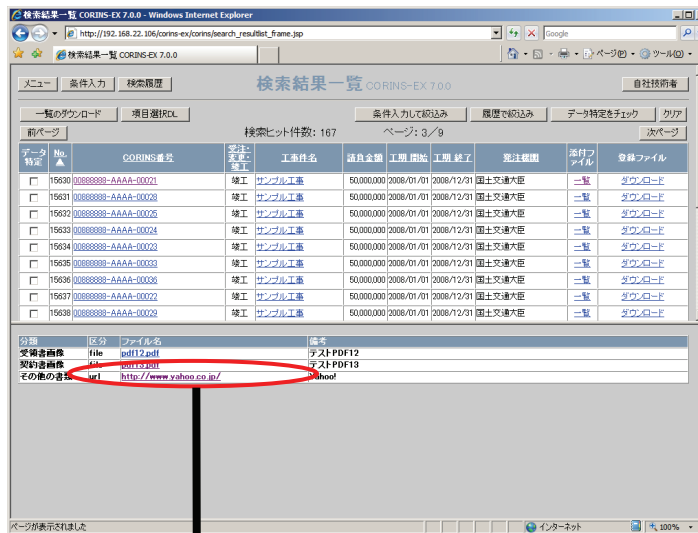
検索結果一覧 CORINS-EX 7.0.0 - Windows Internet Explorer

http://192.168.22.106/corins-ex/corins/search_resultlist_frame.jsp

Google

検索結果一覧 CORINS-EX 7.0.0

ページ(P) ツール(O)

メニュー 条件入力 検索履歴

検索結果一覧 CORINS-EX 7.0.0

自社技術者

一覧のダウンロード 項目選択DL

条件入力して絞込み 履歴で絞込み データ特定をチェック クリア

前ページ

検索ヒット件数: 167 ページ: 3/9

次ページ

| データ特定 | No. | CORINS番号 | 受注・変更・竣工 | 工事件名 | 請負金額 | 工期 開始 | 工期 終了 | 発注機関 | 添付ファイル | 登録ファイル |
|---|---|---|---|---|---|---|---|---|---|---|
| ☐ | 15630 | 00888888-AAAA-00021 | 竣工 | サンプル工事 | 50,000,000 | 2008/01/01 | 2008/12/31 | 国土交通大臣 | 一覧 | ダウンロード |
| ☐ | 15631 | 00888888-AAAA-00028 | 竣工 | サンプル工事 | 50,000,000 | 2008/01/01 | 2008/12/31 | 国土交通大臣 | 一覧 | ダウンロード |
| ☐ | 15632 | 00888888-AAAA-00025 | 竣工 | サンプル工事 | 50,000,000 | 2008/01/01 | 2008/12/31 | 国土交通大臣 | 一覧 | ダウンロード |
| ☐ | 15633 | 00888888-AAAA-00024 | 竣工 | サンプル工事 | 50,000,000 | 2008/01/01 | 2008/12/31 | 国土交通大臣 | 一覧 | ダウンロード |
| ☐ | 15634 | 00888888-AAAA-00023 | 竣工 | サンプル工事 | 50,000,000 | 2008/01/01 | 2008/12/31 | 国土交通大臣 | 一覧 | ダウンロード |
| ☐ | 15635 | 00888888-AAAA-00030 | 竣工 | サンプル工事 | 50,000,000 | 2008/01/01 | 2008/12/31 | 国土交通大臣 | 一覧 | ダウンロード |
| ☐ | 15636 | 00888888-AAAA-00036 | 竣工 | サンプル工事 | 50,000,000 | 2008/01/01 | 2008/12/31 | 国土交通大臣 | 一覧 | ダウンロード |
| ☐ | 15637 | 00888888-AAAA-00022 | 竣工 | サンプル工事 | 50,000,000 | 2008/01/01 | 2008/12/31 | 国土交通大臣 | 一覧 | ダウンロード |
| ☐ | 15638 | 00888888-AAAA-00029 | 竣工 | サンプル工事 | 50,000,000 | 2008/01/01 | 2008/12/31 | 国土交通大臣 | 一覧 | ダウンロード |

| 分類 | 区分 | ファイル名 | 備考 |
|---|---|---|---|
| 受領書画像 | file | pdf12.pdf | テストPDF12 |
| 契約書画像 | file | pdf13.pdf | テストPDF13 |
| その他の書類 | url | http://www.yahoo.co.jp/ | Yahoo! |

ページが表示されました

インターネット

100%